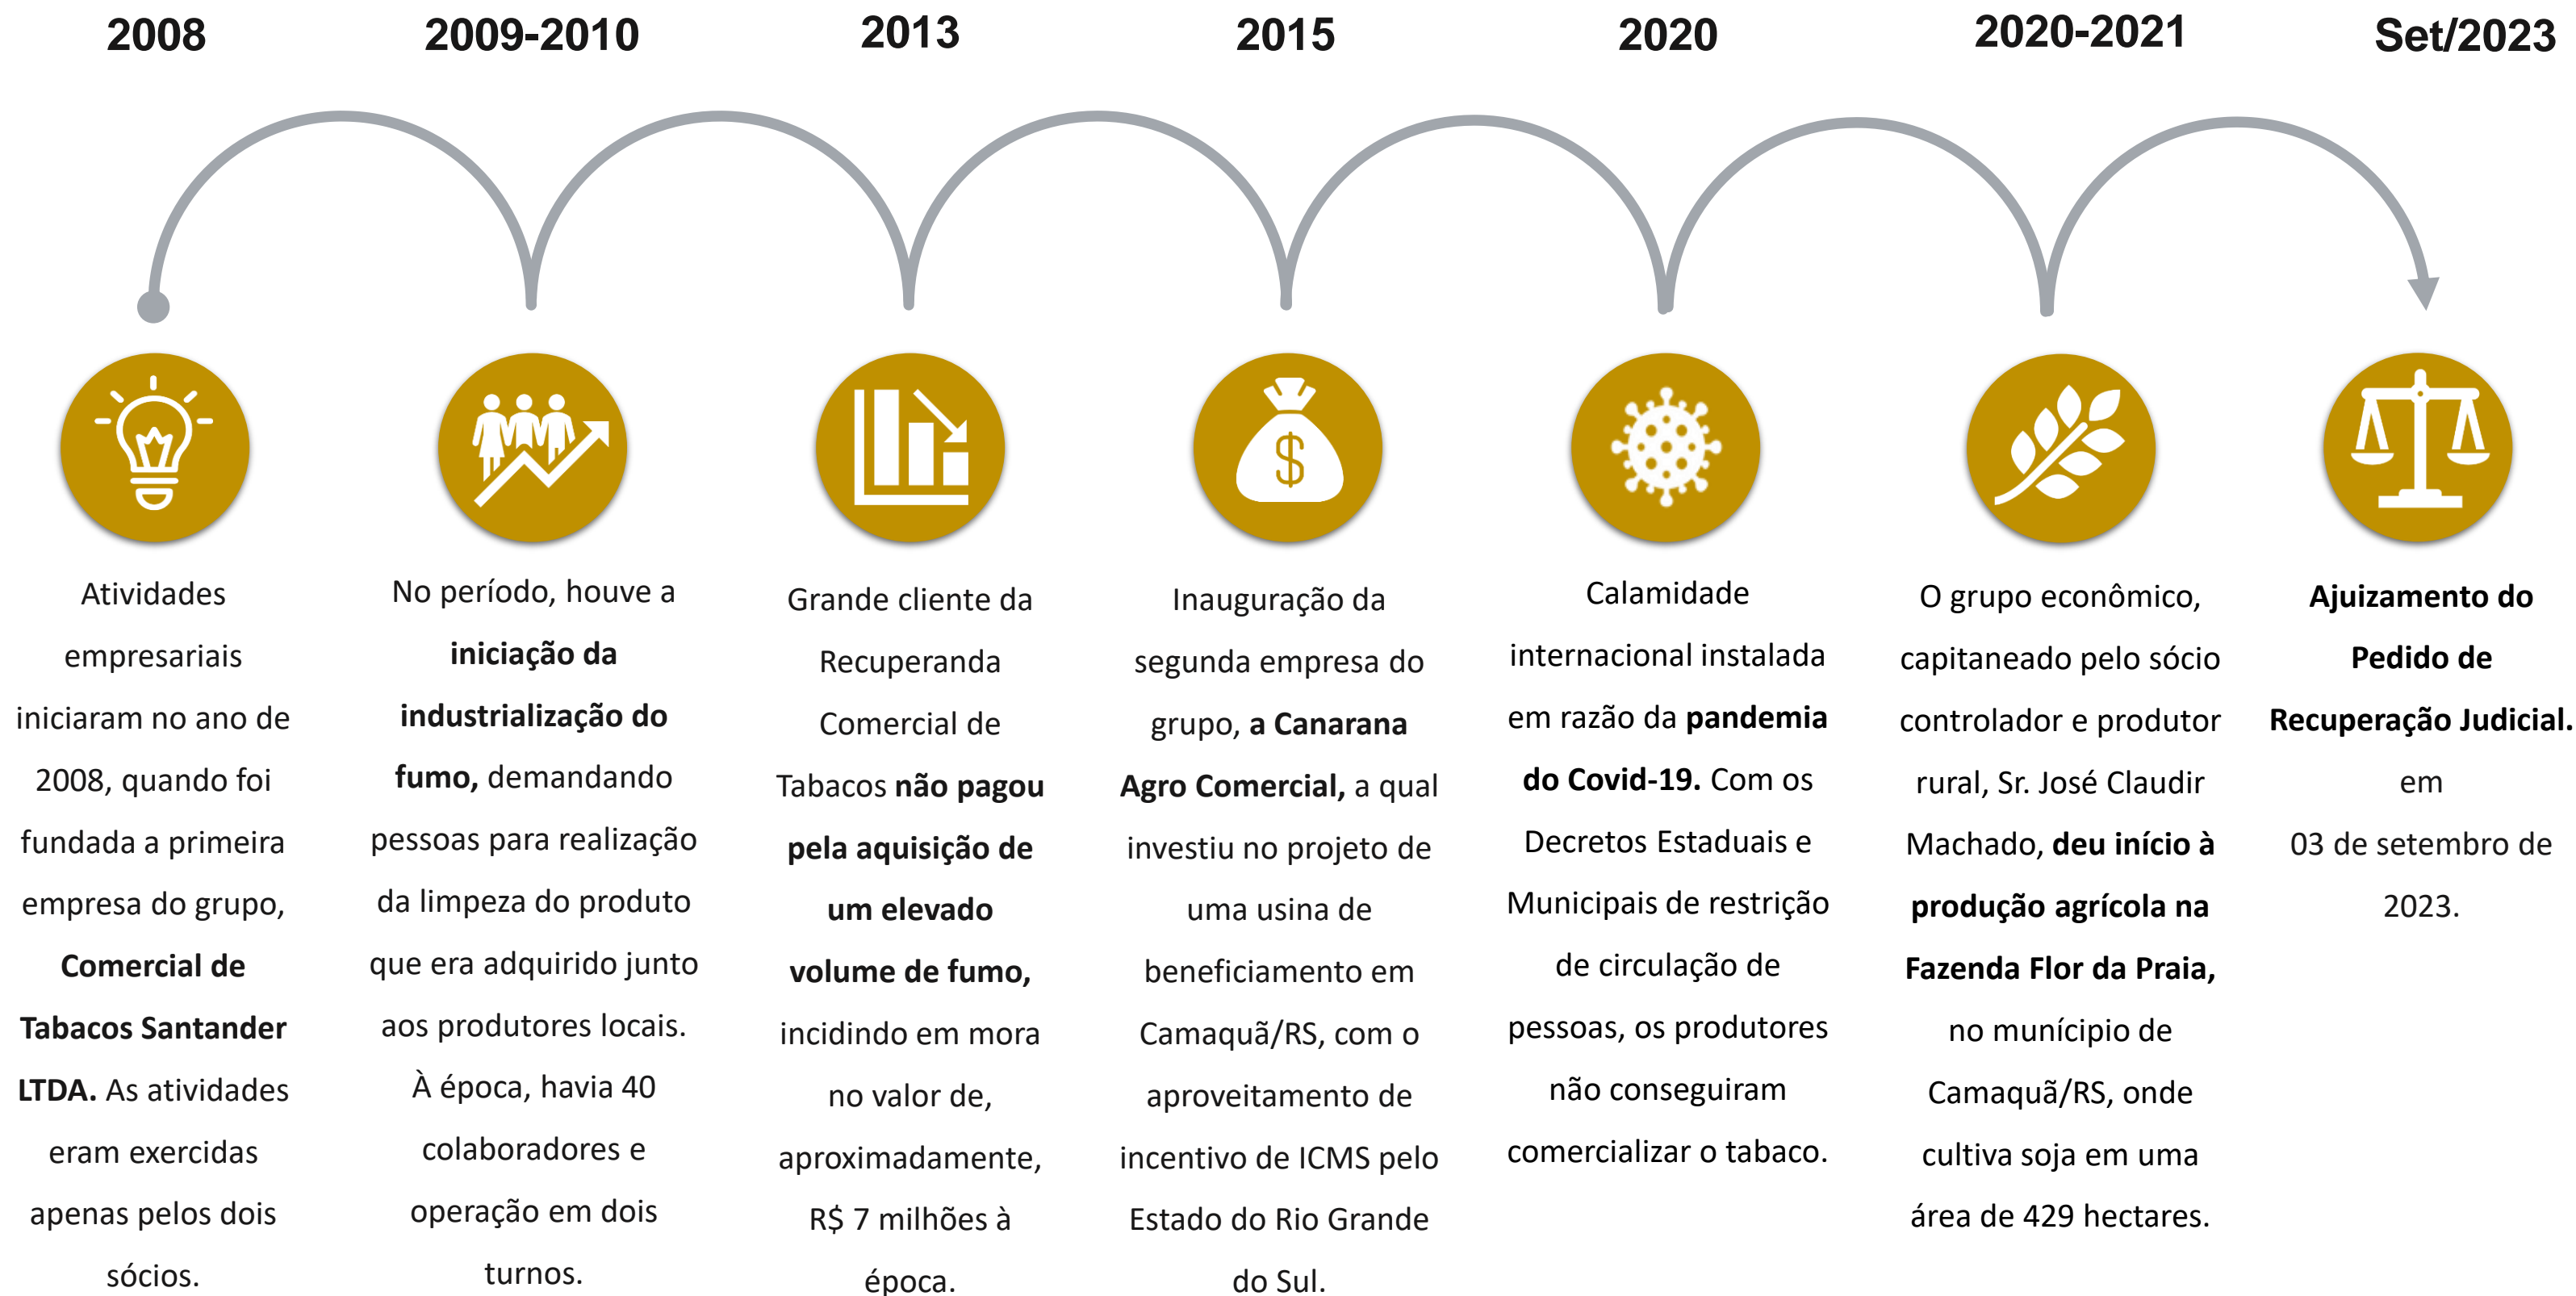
2008

Atividades empresariais iniciaram no ano de 2008, quando foi fundada a primeira empresa do grupo, **Comercial de Tabacos Santander LTDA.** As atividades eram exercidas apenas pelos dois sócios.

2009-2010

No período, houve a **iniciação da industrialização do fumo,** demandando pessoas para realização da limpeza do produto que era adquirido junto aos produtores locais. À época, havia 40 colaboradores e operação em dois turnos.

2013

Grande cliente da Recuperanda Comercial de Tabacos **não pagou pela aquisição de um elevado volume de fumo,** incidindo em mora no valor de, aproximadamente, R$ 7 milhões à época.

2015

Inauguração da segunda empresa do grupo, **a Canarana Agro Comercial,** a qual investiu no projeto de uma usina de beneficiamento em Camaquã/RS, com o aproveitamento de incentivo de ICMS pelo Estado do Rio Grande do Sul.

2020

Calamidade internacional instalada em razão da **pandemia do Covid-19.** Com os Decretos Estaduais e Municipais de restrição de circulação de pessoas, os produtores não conseguiram comercializar o tabaco.

2020-2021

O grupo econômico, capitaneado pelo sócio controlador e produtor rural, Sr. José Claudir Machado, **deu início à produção agrícola na Fazenda Flor da Praia,** no munícipio de Camaquã/RS, onde cultiva soja em uma área de 429 hectares.

Set/2023

**Ajuizamento do Pedido de Recuperação Judicial.** em 03 de setembro de 2023.